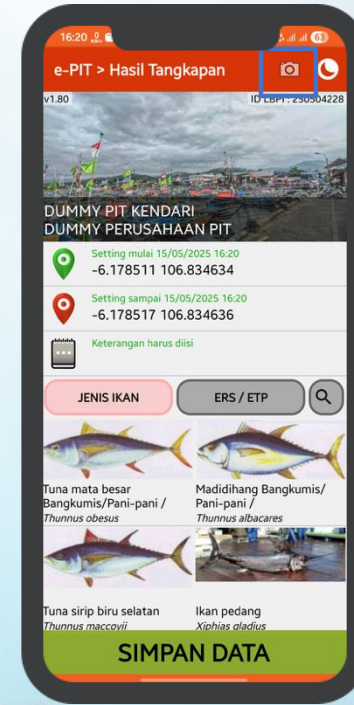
16:20

63

e-PIT > Hasil Tangkapan

v1.80

ID LBPI : 250504228

DUMMY PIT KENDARI
DUMMY PERUSAHAAN PIT

Setting mulai 15/05/2025 16:20
-6.178511 106.834634

Setting sampai 15/05/2025 16:20
-6.178517 106.834636

Keterangan harus diisi

JENIS IKAN

ERS / ETP

Tuna mata besar Bangkumis/Pani-pani /
*Thunnus obesus*

Madidihang Bangkumis/ Pani-pani /
*Thunnus albacares*

Tuna sirip biru selatan
*Thunnus maccoyii*

Ikan pedang
*Xiphias gladius*

SIMPAN DATA